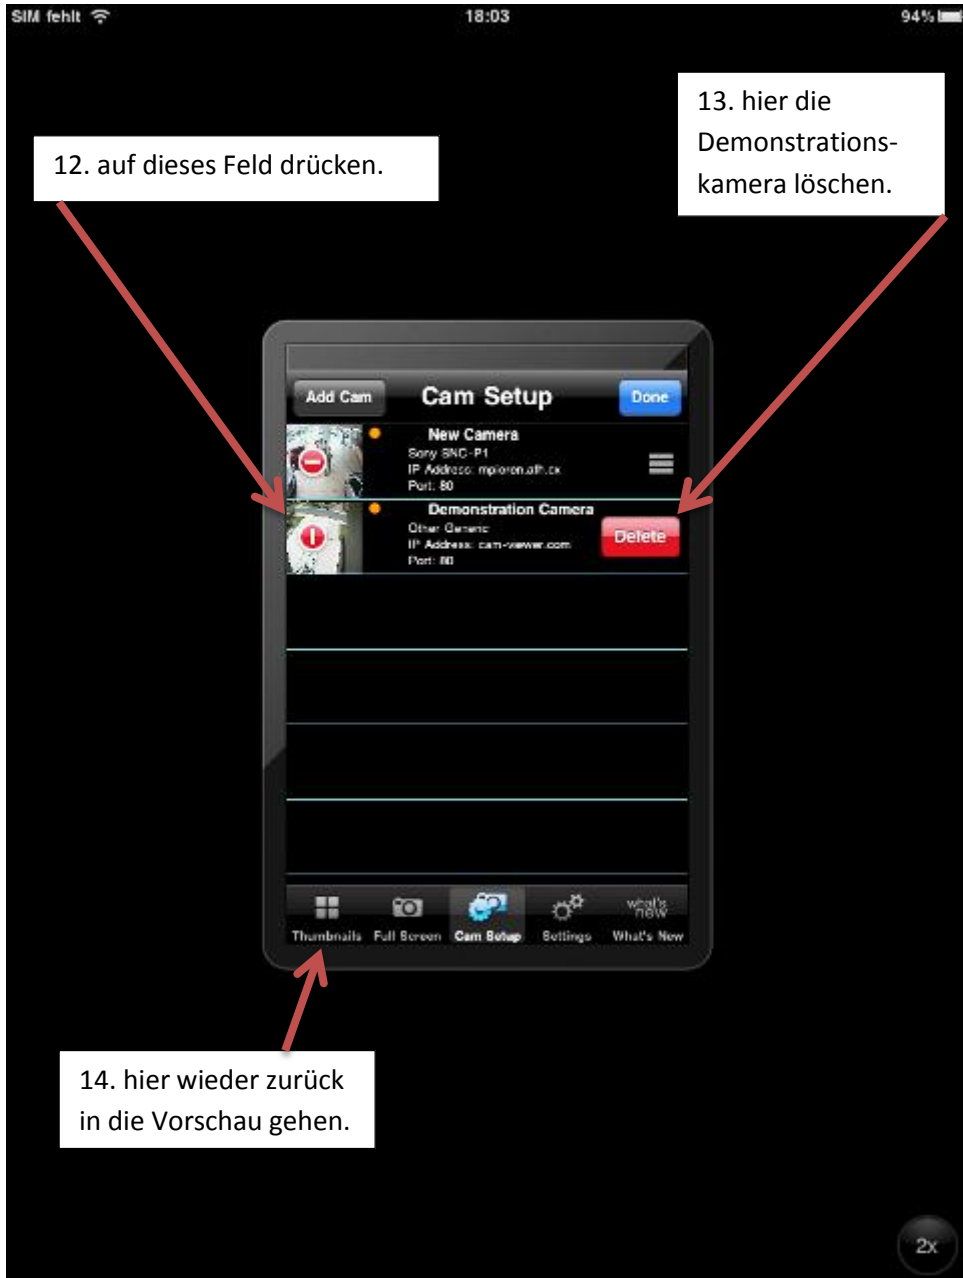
SIM fehlt 18:03 94%

13. hier die Demonstrationskamera löschen.

12. auf dieses Feld drücken.

Add Cam Cam Setup Done

New Camera
Sony SNC-P1
IP Address: mpioren.ath.cx
Port: 80

Demonstration Camera
Other Generic
IP Address: cam-viewer.com
Port: 80
Delete

Thumbnails Full Screen Cam Setup Settings what's new What's New

14. hier wieder zurück in die Vorschau gehen.

2x